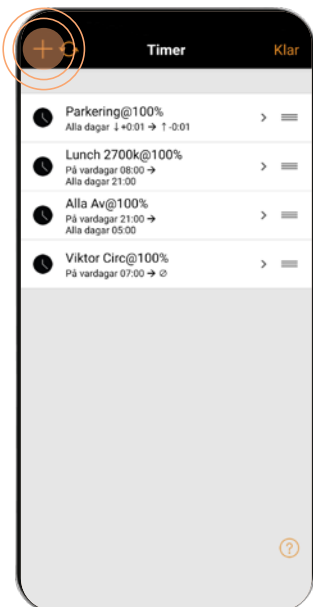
+ Timer Klar

Parkering@100%
Alla dagar ↓ +0:01 → ↑ -0:01

Lunch 2700k@100%
På vardagar 08:00 →
Alla dagar 21:00

Alla Av@100%
På vardagar 21:00 →
Alla dagar 05:00

Viktor Circ@100%
På vardagar 07:00 → ⊘

?